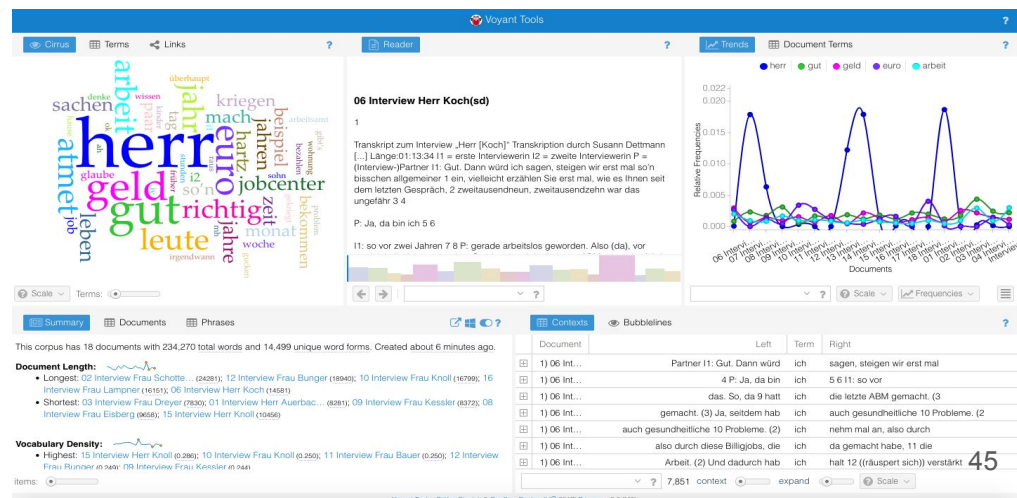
Voyant Tools ?

Cirrus Terms Links ?

herr geld gut arbeit atmet jahr euro richtig leute jahren kriegen mach beispiel jobcenter sachen hartz zeit bekommen monat jahre woche leben so'n glaube job überhaupt wissen denke tag i2 früher sohn irgendwann arbeitsamt bezahlen wohnung

Scale Terms:

Reader ?

06 Interview Herr Koch(sd)

1

Transkript zum Interview „Herr [Koch]" Transkription durch Susann Dettmann [...] Länge:01:13:34 I1 = erste Interviewerin I2 = zweite Interviewerin P = (Interview-)Partner I1: Gut. Dann würd ich sagen, steigen wir erst mal so'n bisschen allgemeiner 1 ein, vielleicht erzählen Sie erst mal, wie es Ihnen seit dem letzten Gespräch, 2 zweitausendneun, zweitausendzehn war das ungefähr 3 4

P: Ja, da bin ich 5 6

I1: so vor zwei Jahren 7 8 P: gerade arbeitslos geworden. Also (da), vor

?

Trends Document Terms ?

herr gut geld euro arbeit

0.020 0.015 0.010 0.005 0.000

Relative Frequencies

06 Intervi... 07 Intervi... 08 Intervi... 09 Intervi... 10 Intervi... 11 Intervi... 13 Intervi... 14 Intervi... 15 Intervi... 16 Intervi... 17 Intervi... 01 Intervi... 02 Intervi... 03 Intervi... 04 Intervi...

Documents

? Scale Frequencies

Summary Documents Phrases ?

This corpus has 18 documents with 234,270 total words and 14,499 unique word forms. Created about 6 minutes ago.

Document Length:
• Longest: 02 Interview Frau Schotte... (24281); 12 Interview Frau Bunger (18940); 10 Interview Frau Knoll (16799); 16 Interview Frau Lampner (16151); 06 Interview Herr Koch (14581).
• Shortest: 03 Interview Frau Dreyer (7830); 01 Interview Herr Auerbac... (8281); 09 Interview Frau Kessler (8372); 08 Interview Frau Eisberg (9658); 15 Interview Herr Knoll (10456)

Vocabulary Density:
• Highest: 15 Interview Herr Knoll (0.286); 10 Interview Frau Knoll (0.250); 11 Interview Frau Bauer (0.250); 12 Interview Frau Bunger (0.249); 09 Interview Frau Kessler (0.244)

items:

Contexts Bubblelines ?

| Document | Left | Term | Right |
|---|---|---|---|
| 1) 06 Int... | Partner I1: Gut. Dann würd | ich | sagen, steigen wir erst mal |
| 1) 06 Int... | 4 P: Ja, da bin | ich | 5 6 I1: so vor |
| 1) 06 Int... | das. So, da 9 hatt | ich | die letzte ABM gemacht. (3 |
| 1) 06 Int... | gemacht. (3) Ja, seitdem hab | ich | auch gesundheitliche 10 Probleme. (2 |
| 1) 06 Int... | auch gesundheitliche 10 Probleme. (2) | ich | nehm mal an, also durch |
| 1) 06 Int... | also durch diese Billigjobs, die | ich | da gemacht habe, 11 die |
| 1) 06 Int... | Arbeit. (2) Und dadurch hab | ich | halt 12 ((räuspert sich)) verstärkt |

? 7,851 context expand Scale

45